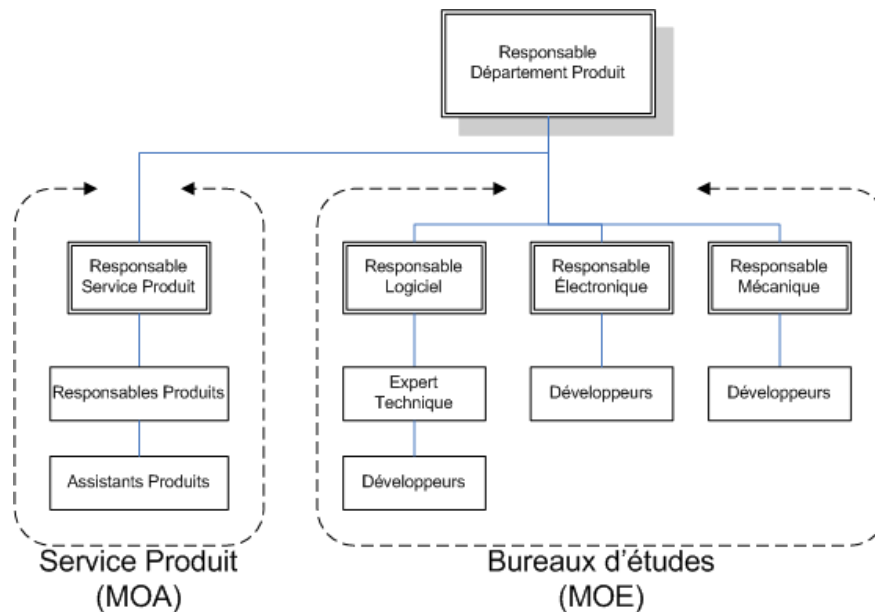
Responsable Département Produit

Responsable Service Produit

Responsables Produits

Assistants Produits

Responsable Logiciel

Expert Technique

Développeurs

Responsable Électronique

Développeurs

Responsable Mécanique

Développeurs

Service Produit
(MOA)

Bureaux d'études
(MOE)